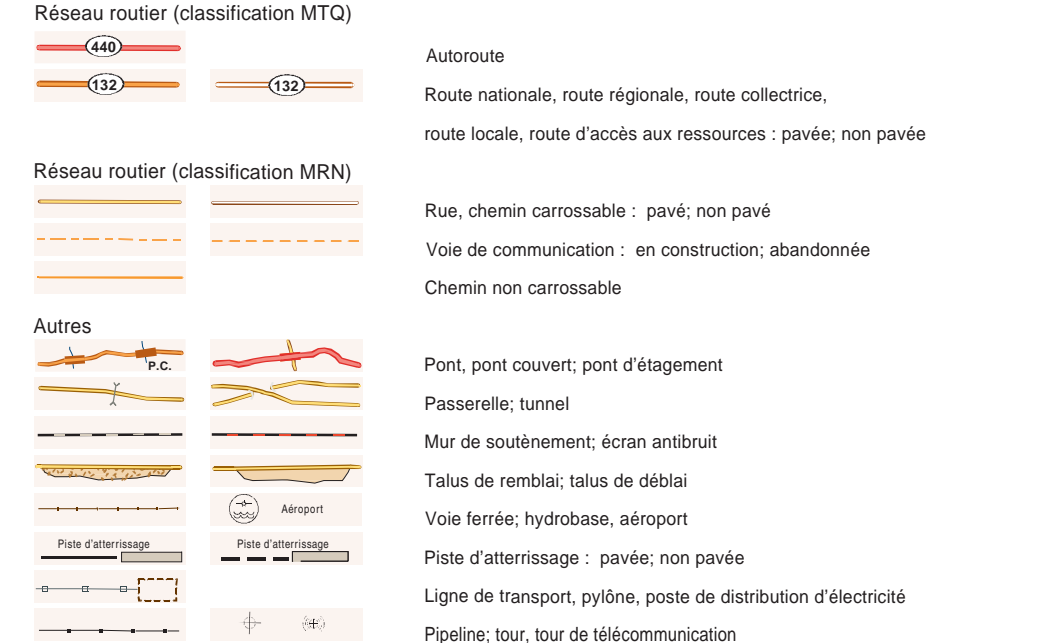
Réseau routier (classification MTQ)

440

132

132

Autoroute

Route nationale, route régionale, route collectrice,

route locale, route d'accès aux ressources : pavée; non pavée

Réseau routier (classification MRN)

Rue, chemin carrossable : pavé; non pavé

Voie de communication : en construction; abandonnée

Chemin non carrossable

Autres

P.C.

Pont, pont couvert; pont d'étagement

Passerelle; tunnel

Mur de soutènement; écran antibruit

Talus de remblai; talus de déblai

Aéroport

Voie ferrée; hydrobase, aéroport

Piste d'atterrissage

Piste d'atterrissage

Piste d'atterrissage : pavée; non pavée

Ligne de transport, pylône, poste de distribution d'électricité

Pipeline; tour, tour de télécommunication